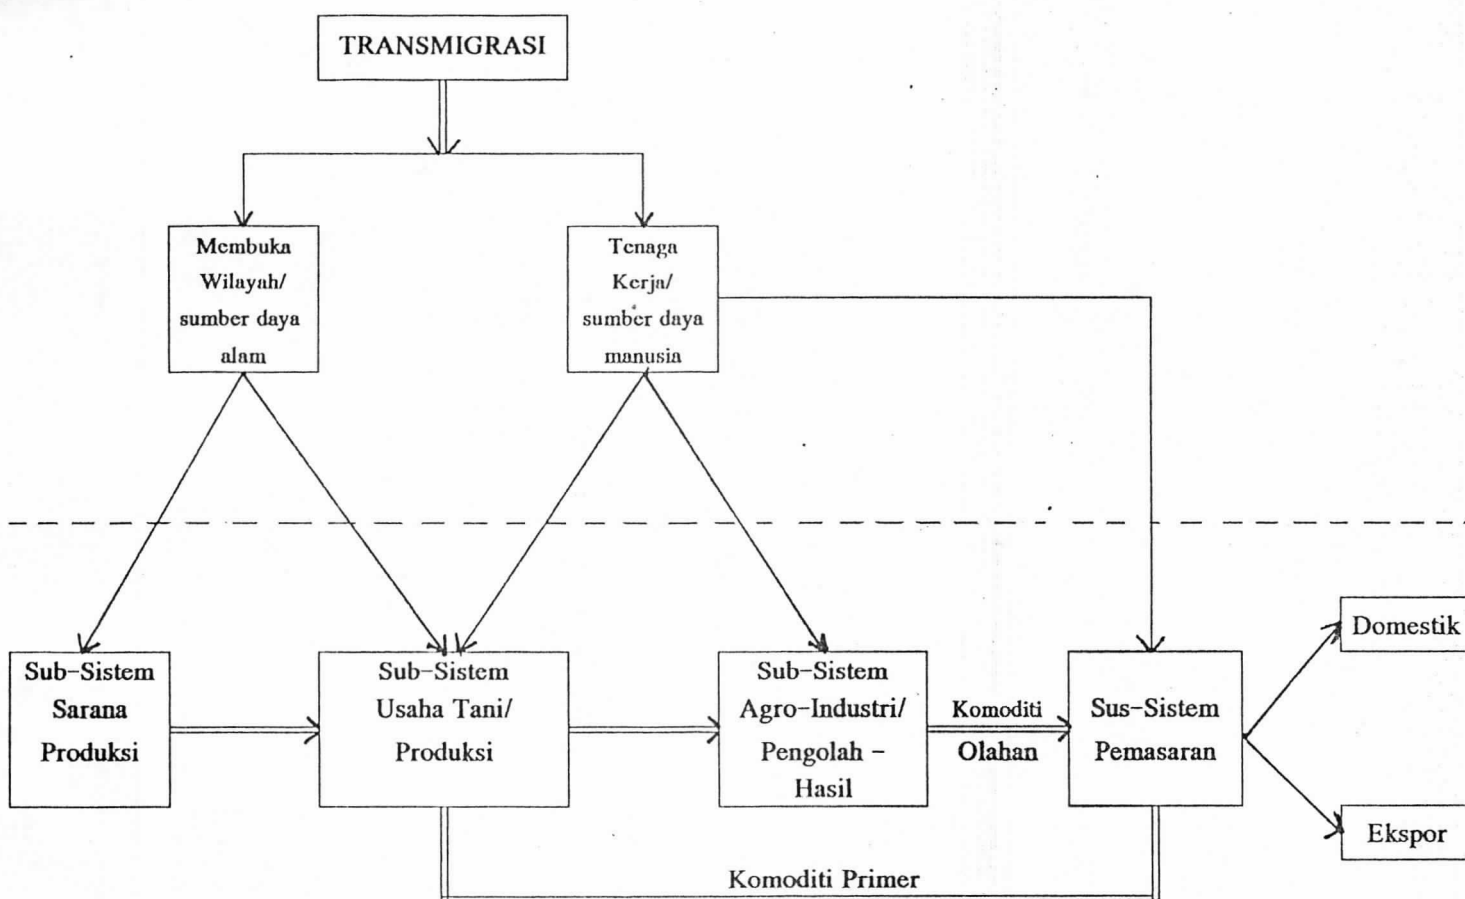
TRANSMIGRASI

Membuka Wilayah/ sumber daya alam

Tenaga Kerja/ sumber daya manusia

Sub-Sistem Sarana Produksi

Sub-Sistem Usaha Tani/ Produksi

Sub-Sistem Agro-Industri/ Pengolah - Hasil

Komoditi Olahan

Sus-Sistem Pemasaran

Domestik

Ekspor

Komoditi Primer